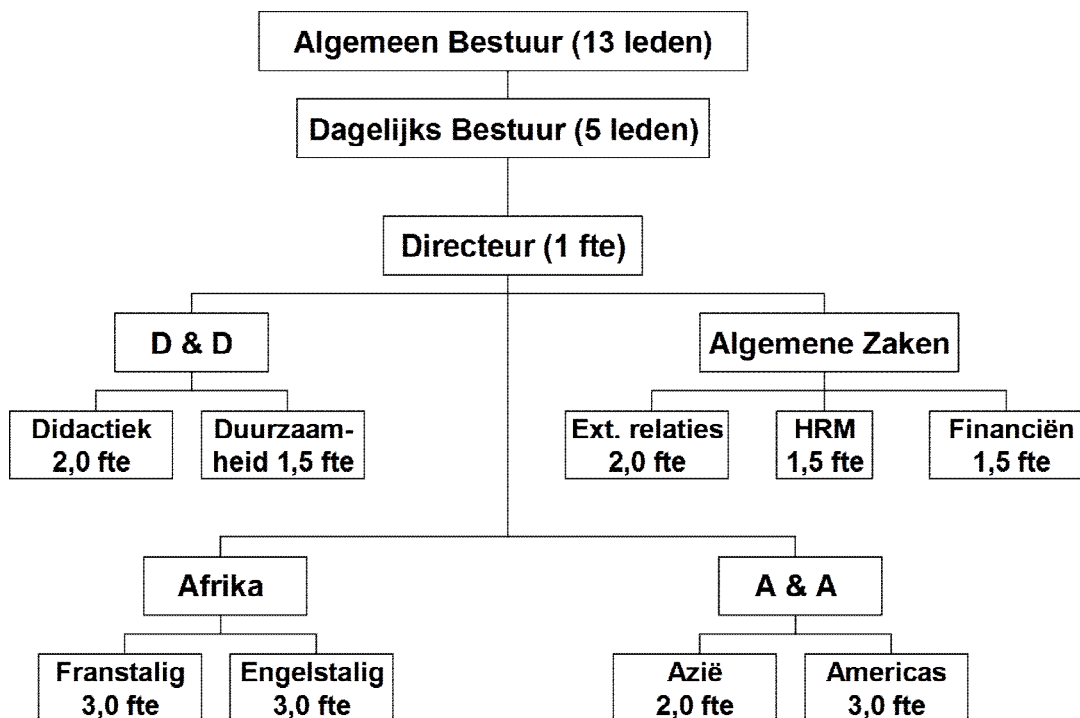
Algemeen Bestuur (13 leden)

Dagelijks Bestuur (5 leden)

Directeur (1 fte)

D & D

Algemene Zaken

Didactiek 2,0 fte

Duurzaamheid 1,5 fte

Ext. relaties 2,0 fte

HRM 1,5 fte

Financiën 1,5 fte

Afrika

A & A

Franstalig 3,0 fte

Engelstalig 3,0 fte

Azië 2,0 fte

Americas 3,0 fte